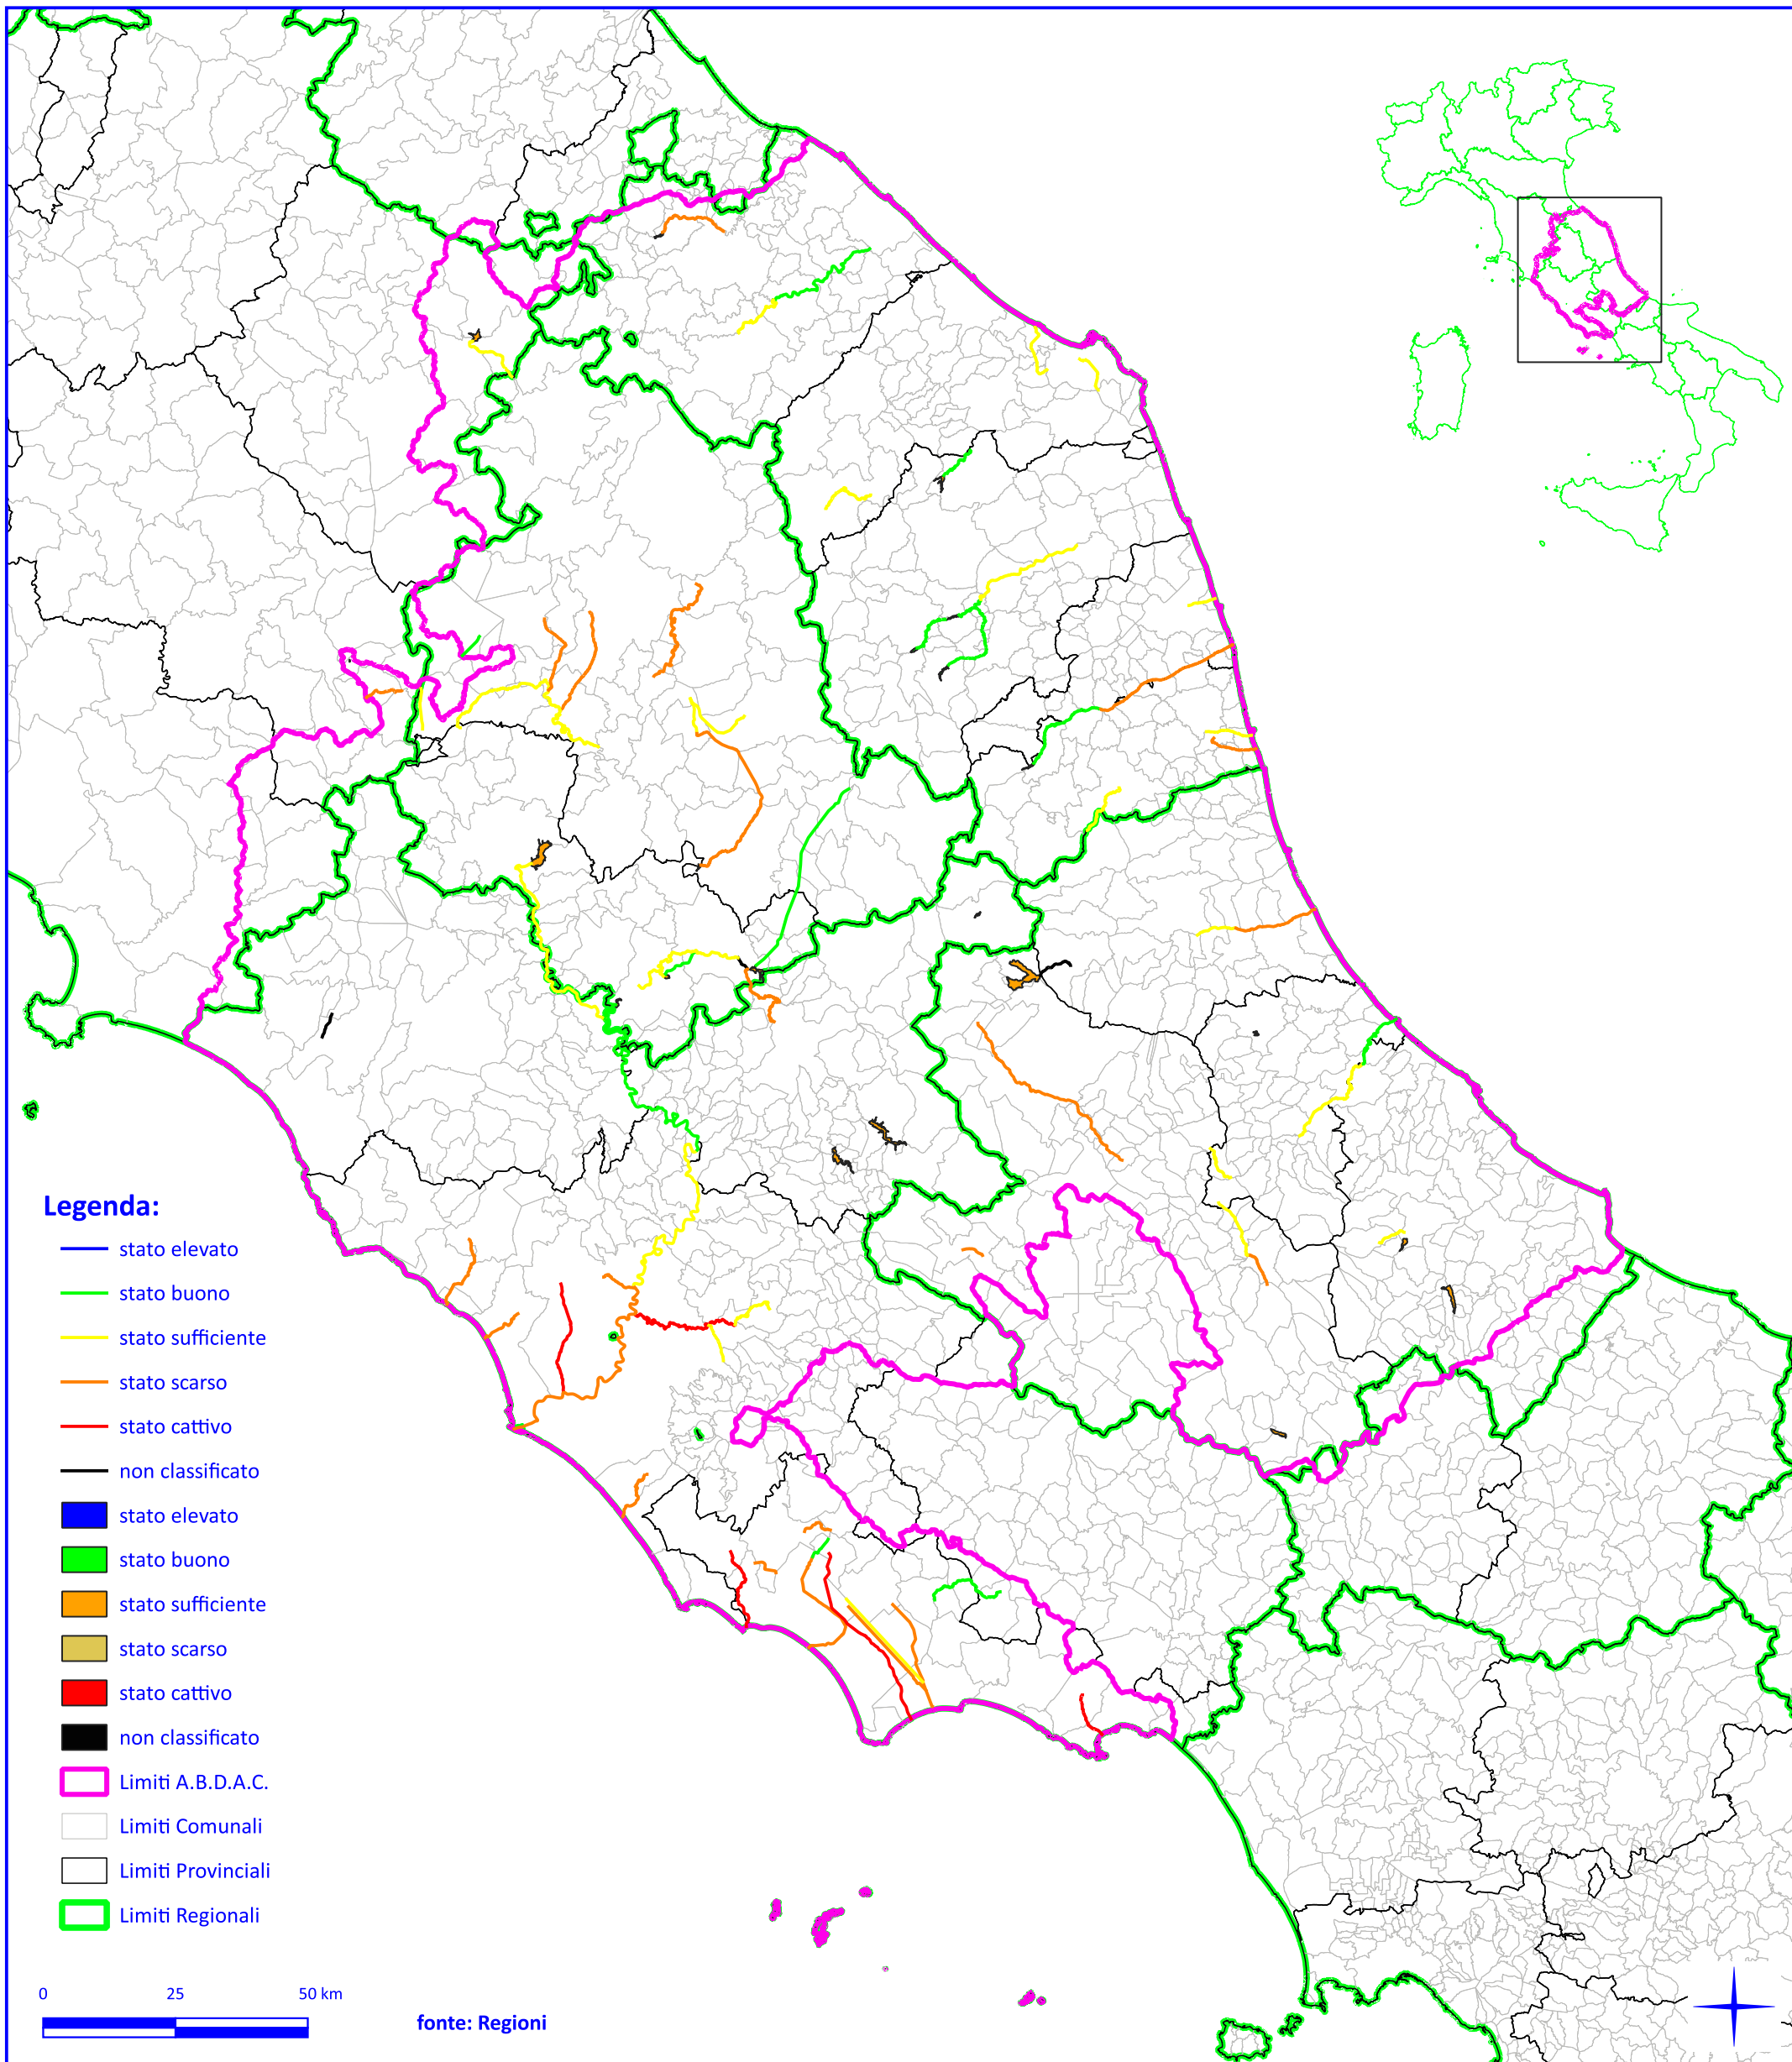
Legenda:

stato elevato
stato buono
stato sufficiente
stato scarso
stato cattivo
non classificato
stato elevato
stato buono
stato sufficiente
stato scarso
stato cattivo
non classificato
Limiti A.B.D.A.C.
Limiti Comunali
Limiti Provinciali
Limiti Regionali

0 25 50 km

fonte: Regioni